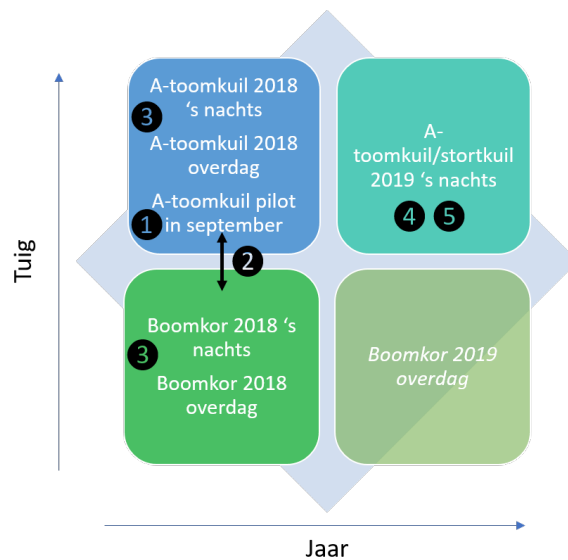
A-toomkuil 2018 ‘s nachts

3

A-toomkuil 2018 overdag

A-toomkuil pilot in september

1

A-toomkuil/stortkuil 2019 ‘s nachts

4 5

2

Boomkor 2018 ‘s nachts

3

Boomkor 2018 overdag

Boomkor 2019 overdag

Tuig

Jaar